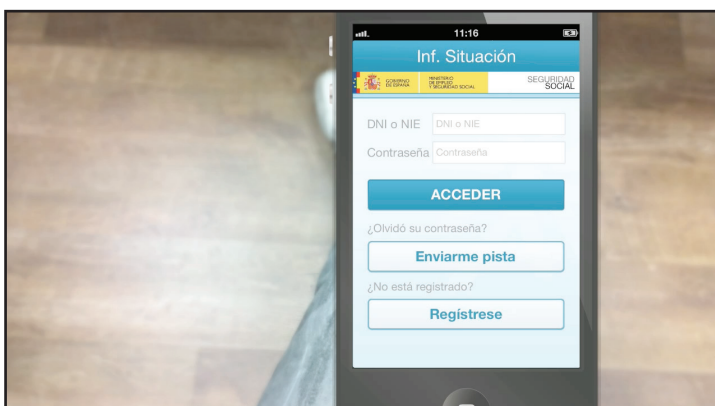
11:16

Inf. Situación

GOBIERNO DE ESPAÑA MINISTERIO DE EMPLEO Y SEGURIDAD SOCIAL SEGURIDAD SOCIAL

DNI o NIE DNI o NIE

Contraseña Contraseña

ACCEDER

¿Olvidó su contraseña?

Enviarme pista

¿No está registrado?

Regístrese